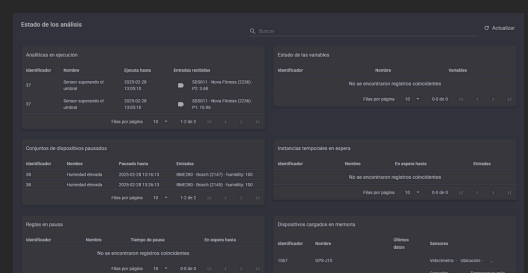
Estado de los análisis

Buscar

Actualizar

Analíticas en ejecución

| Identificador | Nombre | Ejecuta hasta | Entradas recibidas |
|---|---|---|---|
| 37 | Sensor superando el umbral | 2025-02-28 13:05:15 | SDS011 · Nova Fitness (2236) · P2: 3.08 |
| 37 | Sensor superando el umbral | 2025-02-28 13:05:15 | SDS011 · Nova Fitness (2236) · P1: 15.50 |

Filas por página: 10 · 1-2 de 2

Estado de las variables

| Identificador | Nombre | Variables |
|---|---|---|

No se encontraron registros coincidentes

Filas por página: 10 · 0-0 de 0

Conjuntos de dispositivos pausados

| Identificador | Nombre | Pausado hasta | Entradas |
|---|---|---|---|
| 38 | Humedad elevada | 2025-02-28 13:16:13 | BME280 · Bosch (2147) · humidity: 100 |
| 38 | Humedad elevada | 2025-02-28 13:16:13 | BME280 · Bosch (2145) · humidity: 100 |

Filas por página: 10 · 1-2 de 2

Instancias temporales en espera

| Identificador | Nombre | En espera hasta | Entradas |
|---|---|---|---|

No se encontraron registros coincidentes

Filas por página: 10 · 0-0 de 0

Reglas en pausa

| Identificador | Nombre | Tiempo de pausa | En espera hasta |
|---|---|---|---|

No se encontraron registros coincidentes

Filas por página: 10 · 0-0 de 0

Dispositivos cargados en memoria

| Identificador | Nombre | Últimos datos | Sensores |
|---|---|---|---|
| 1567 | SPS-215 | | Velocimetro · Ubicación · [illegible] |